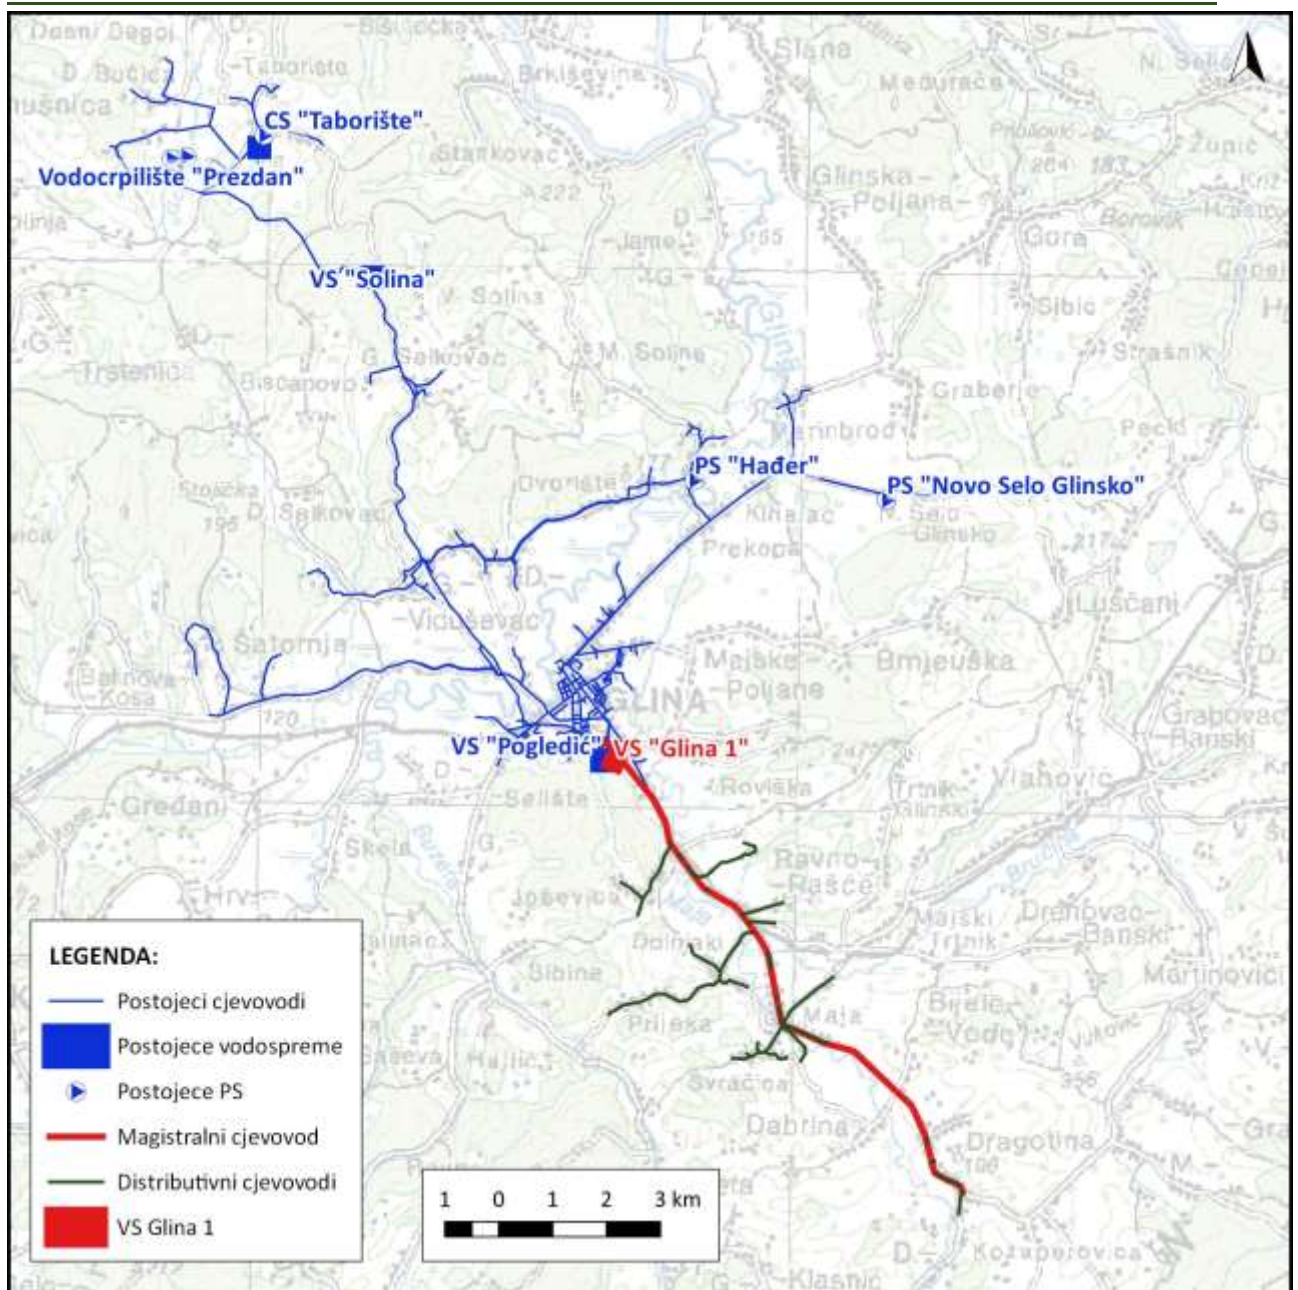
CS "Taborište"
Vodocrpilište "Prezdan"
VS "Solina"
PS "Hađer"
PS "Novo Selo Glinsko"
VS "Pogledić"
VS "Glina 1"

Donji Degoj
D. Bučica
Taborište
Bišćecka
Brkiševina
Slana
Međurače
N. Selo
Stankovac
Glinska-Poljana
Gora
Jame
V. Solina
G. Selkovac
M. Solina
Sibić
Strašnik
Trstenica
Bišćanovo
Graberje
Marinbrod
Pecki
Dvorište
Kihalac
Prekopa
Selo Glinsko
D. Selkovac
Vidusevac
Lušćani
Šatornja
Majske Poljane
Brnjeuška
GLINA
Grabovac Banski
Selište
Roviška
Trnik Glinski
Vlahović
Gredani
Skela
Ravno Rašće
Hrvatsko
Joševica
Dolinski
Majski Trnik
Drenovac Banski
Sibine
Martinovići
Prijeka
Maja
Bijele Vode
Šaeva
Hajdić
Svračica
Dabrina
Dragotina
Kozaperovica
Klasnić

LEGENDA:
Postojeci cjevovodi
Postojece vodospreme
Postojece PS
Magistralni cjevovod
Distributivni cjevovodi
VS Glina 1

1 0 1 2 3 km